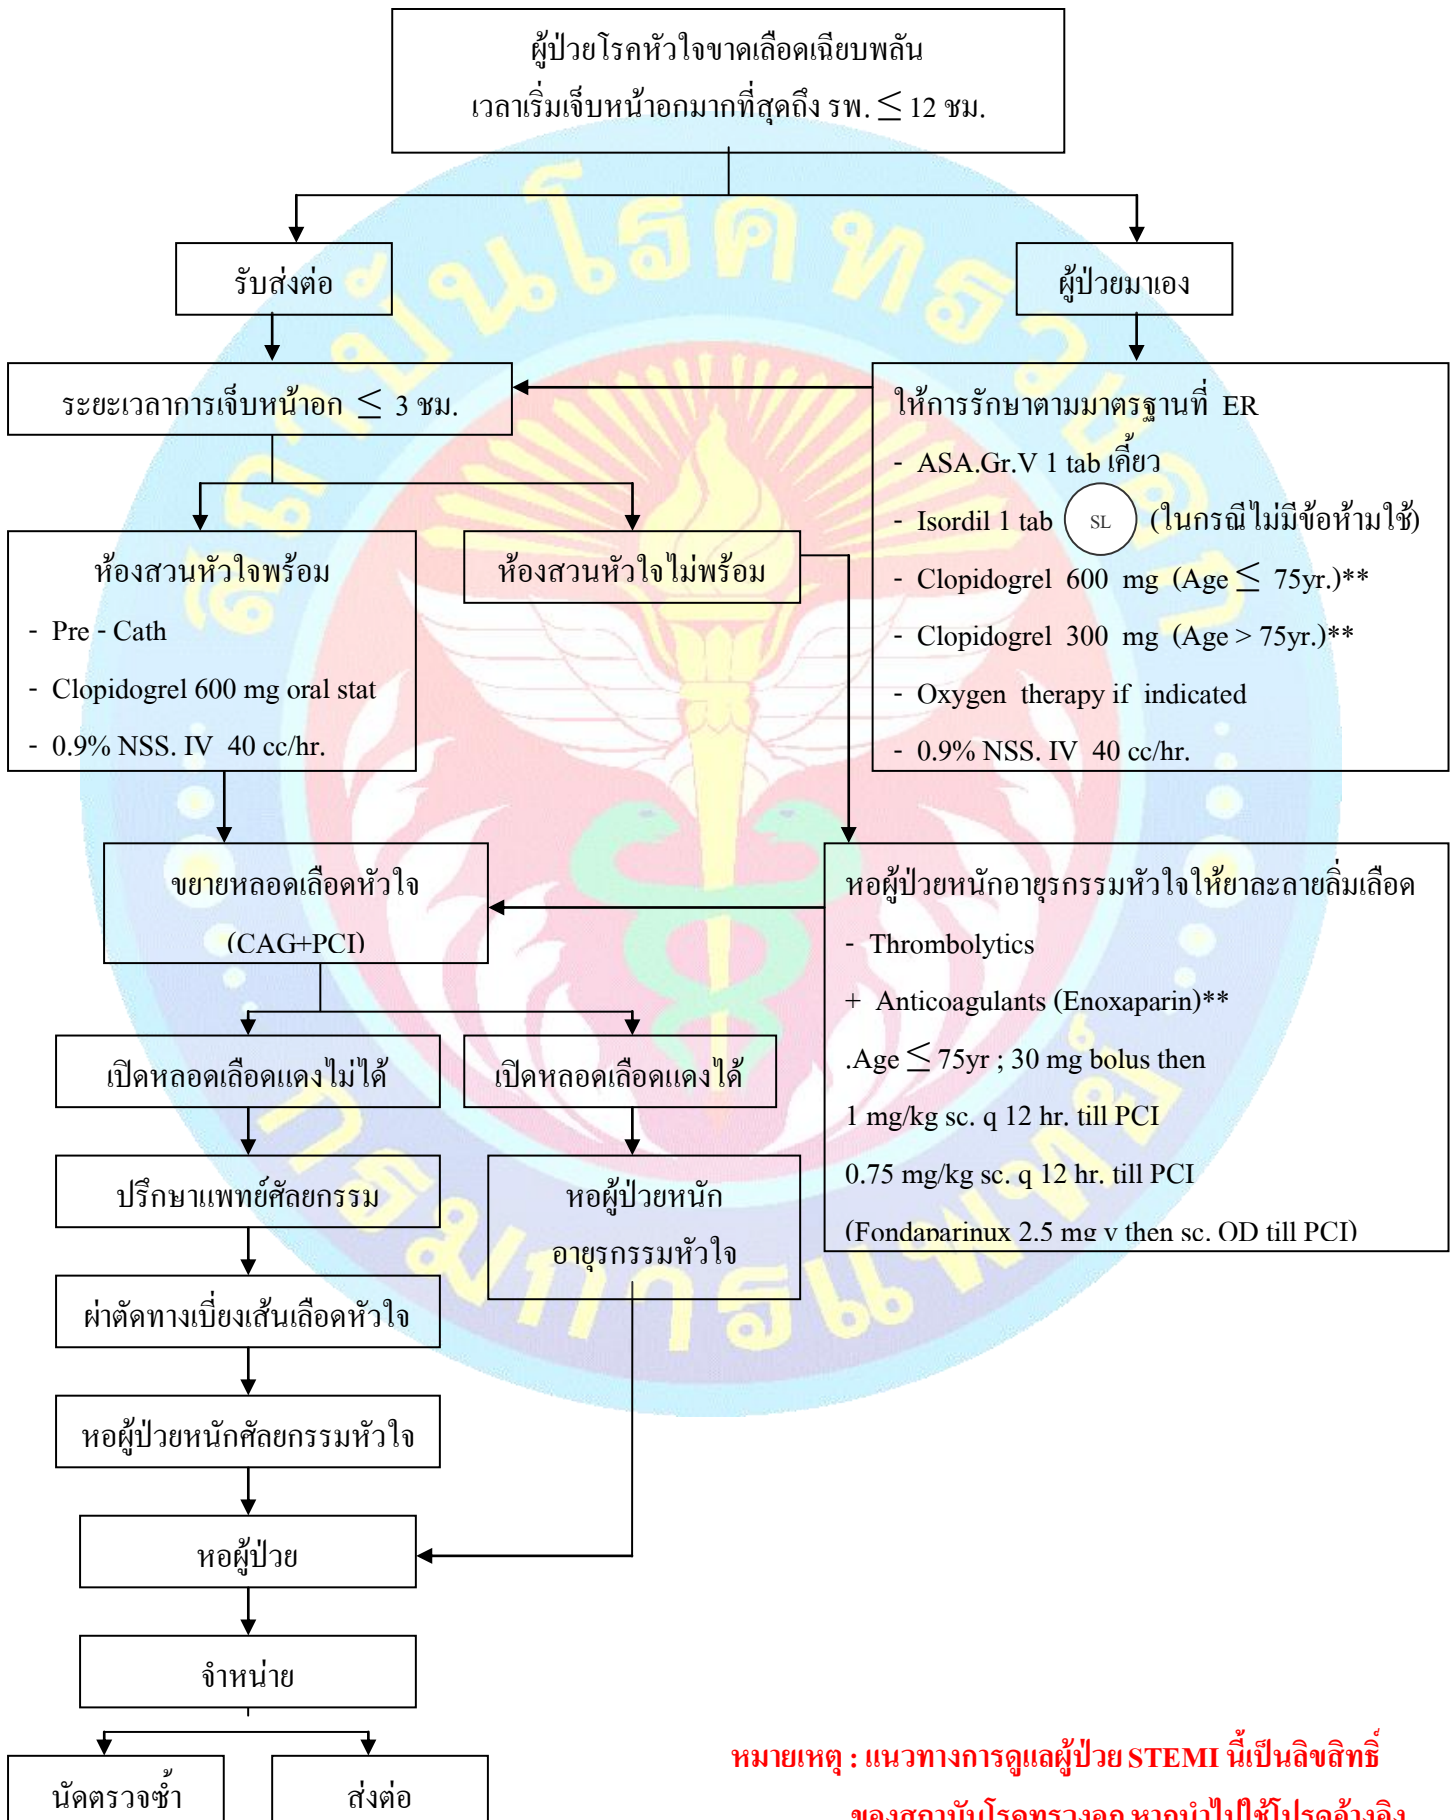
ผู้ป่วยโรคหัวใจขาดเลือดเฉียบพลัน
เวลาเริ่มเจ็บหน้าอกมากที่สุดถึง รพ. $\leq$ 12 ชม.

รับส่งต่อ

ผู้ป่วยมาเอง

ระยะเวลาการเจ็บหน้าอก $\leq$ 3 ชม.

ให้การรักษาตามมาตรฐานที่ ER
- ASA.Gr.V 1 tab เคี้ยว
- Isordil 1 tab SL (ในกรณีไม่มีข้อห้ามใช้)
- Clopidogrel 600 mg (Age $\leq$ 75yr.)**
- Clopidogrel 300 mg (Age > 75yr.)**
- Oxygen therapy if indicated
- 0.9% NSS. IV 40 cc/hr.

ห้องสวนหัวใจพร้อม
- Pre - Cath
- Clopidogrel 600 mg oral stat
- 0.9% NSS. IV 40 cc/hr.

ห้องสวนหัวใจไม่พร้อม

ขยายหลอดเลือดหัวใจ
(CAG+PCI)

หอผู้ป่วยหนักอายุรกรรมหัวใจให้ยาละลายลิ่มเลือด
- Thrombolytics
+ Anticoagulants (Enoxaparin)**
.Age $\leq$ 75yr ; 30 mg bolus then
1 mg/kg sc. q 12 hr. till PCI
0.75 mg/kg sc. q 12 hr. till PCI
(Fondaparinux 2.5 mg v then sc. OD till PCI)

เปิดหลอดเลือดแดงไม่ได้

เปิดหลอดเลือดแดงได้

ปรึกษาแพทย์ศัลยกรรม

หอผู้ป่วยหนัก
อายุรกรรมหัวใจ

ผ่าตัดทางเบี่ยงเส้นเลือดหัวใจ

หอผู้ป่วยหนักศัลยกรรมหัวใจ

หอผู้ป่วย

จำหน่าย

นัดตรวจซ้ำ

ส่งต่อ

หมายเหตุ : แนวทางการดูแลผู้ป่วย STEMI นี้เป็นลิขสิทธิ์
ของสถาบันโรคทรวงอก หากนำไปใช้โปรดอ้างอิง